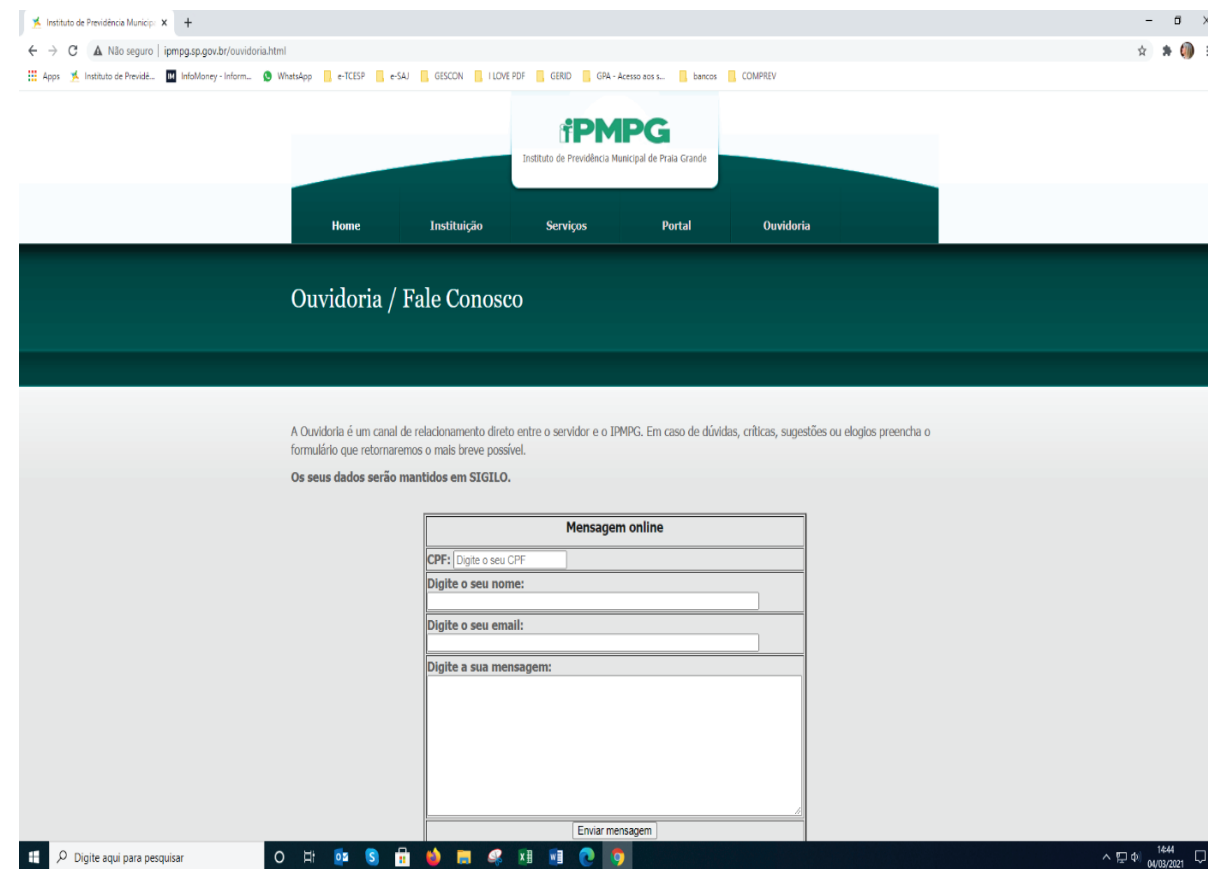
Instituto de Previdência Municip ×

Não seguro | ipmpg.sp.gov.br/ouvidoria.html

Apps | Instituto de Previdê... | InfoMoney - Inform... | WhatsApp | e-TCESP | e-SAJ | GESCON | I LOVE PDF | GERID | GPA - Acesso aos s... | bancos | COMPREV

IPMPG
Instituto de Previdência Municipal de Praia Grande

Home | Instituição | Serviços | Portal | Ouvidoria

Ouvidoria / Fale Conosco

A Ouvidoria é um canal de relacionamento direto entre o servidor e o IPMPG. Em caso de dúvidas, críticas, sugestões ou elogios preencha o formulário que retornaremos o mais breve possível.

Os seus dados serão mantidos em SIGILO.

Mensagem online

CPF: Digite o seu CPF

Digite o seu nome:

Digite o seu email:

Digite a sua mensagem:

Enviar mensagem

Digite aqui para pesquisar

14:44
04/03/2021